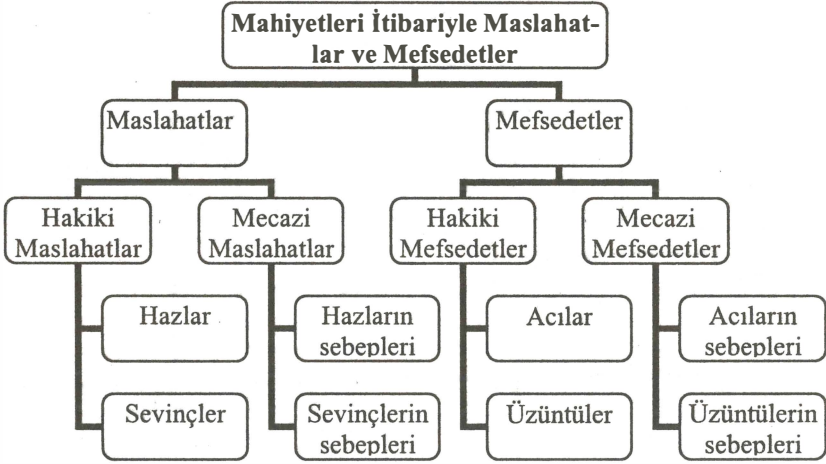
Mahiyetleri İtibariyle Maslahatlar ve Mefsedetler

Maslahatlar

Hakiki Maslahatlar

Hazlar

Sevinçler

Mecazi Maslahatlar

Hazların sebepleri

Sevinçlerin sebepleri

Mefsedetler

Hakiki Mefsedetler

Acılar

Üzüntüler

Mecazi Mefsedetler

Acıların sebepleri

Üzüntülerin sebepleri